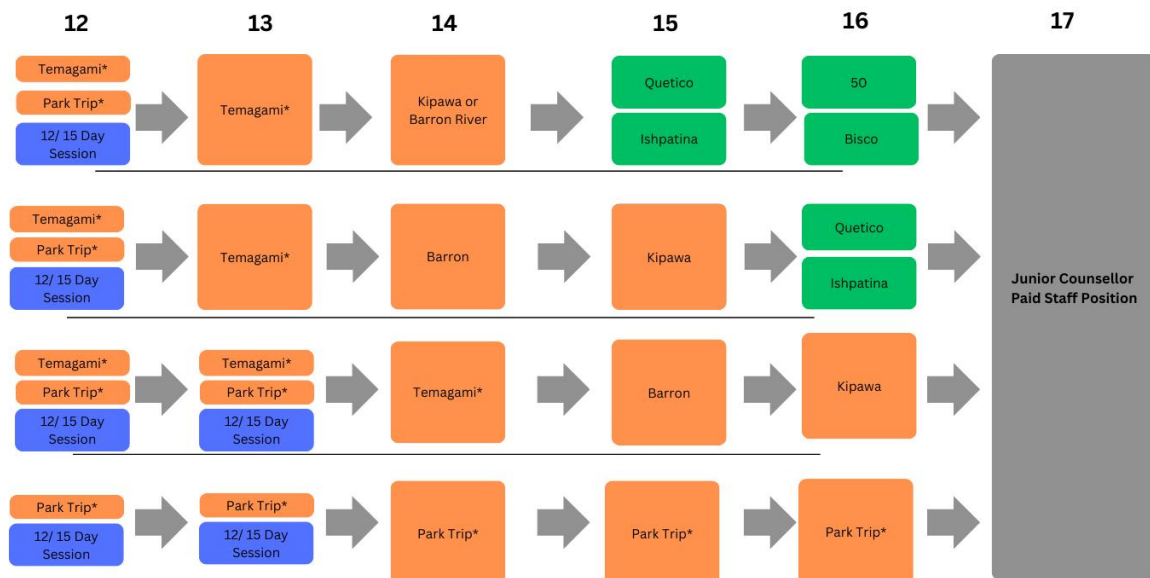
12

13

14

15

16

17

Temagami*
Park Trip*
12/ 15 Day Session

Temagami*

Kipawa or Barron River

Quetico
Ishpatina

50
Bisco

Temagami*
Park Trip*
12/ 15 Day Session

Temagami*

Barron

Kipawa

Quetico
Ishpatina

Temagami*
Park Trip*
12/ 15 Day Session

Temagami*
Park Trip*
12/ 15 Day Session

Temagami*

Barron

Kipawa

Park Trip*
12/ 15 Day Session

Park Trip*
12/ 15 Day Session

Park Trip*

Park Trip*

Park Trip*

Junior Counsellor Paid Staff Position